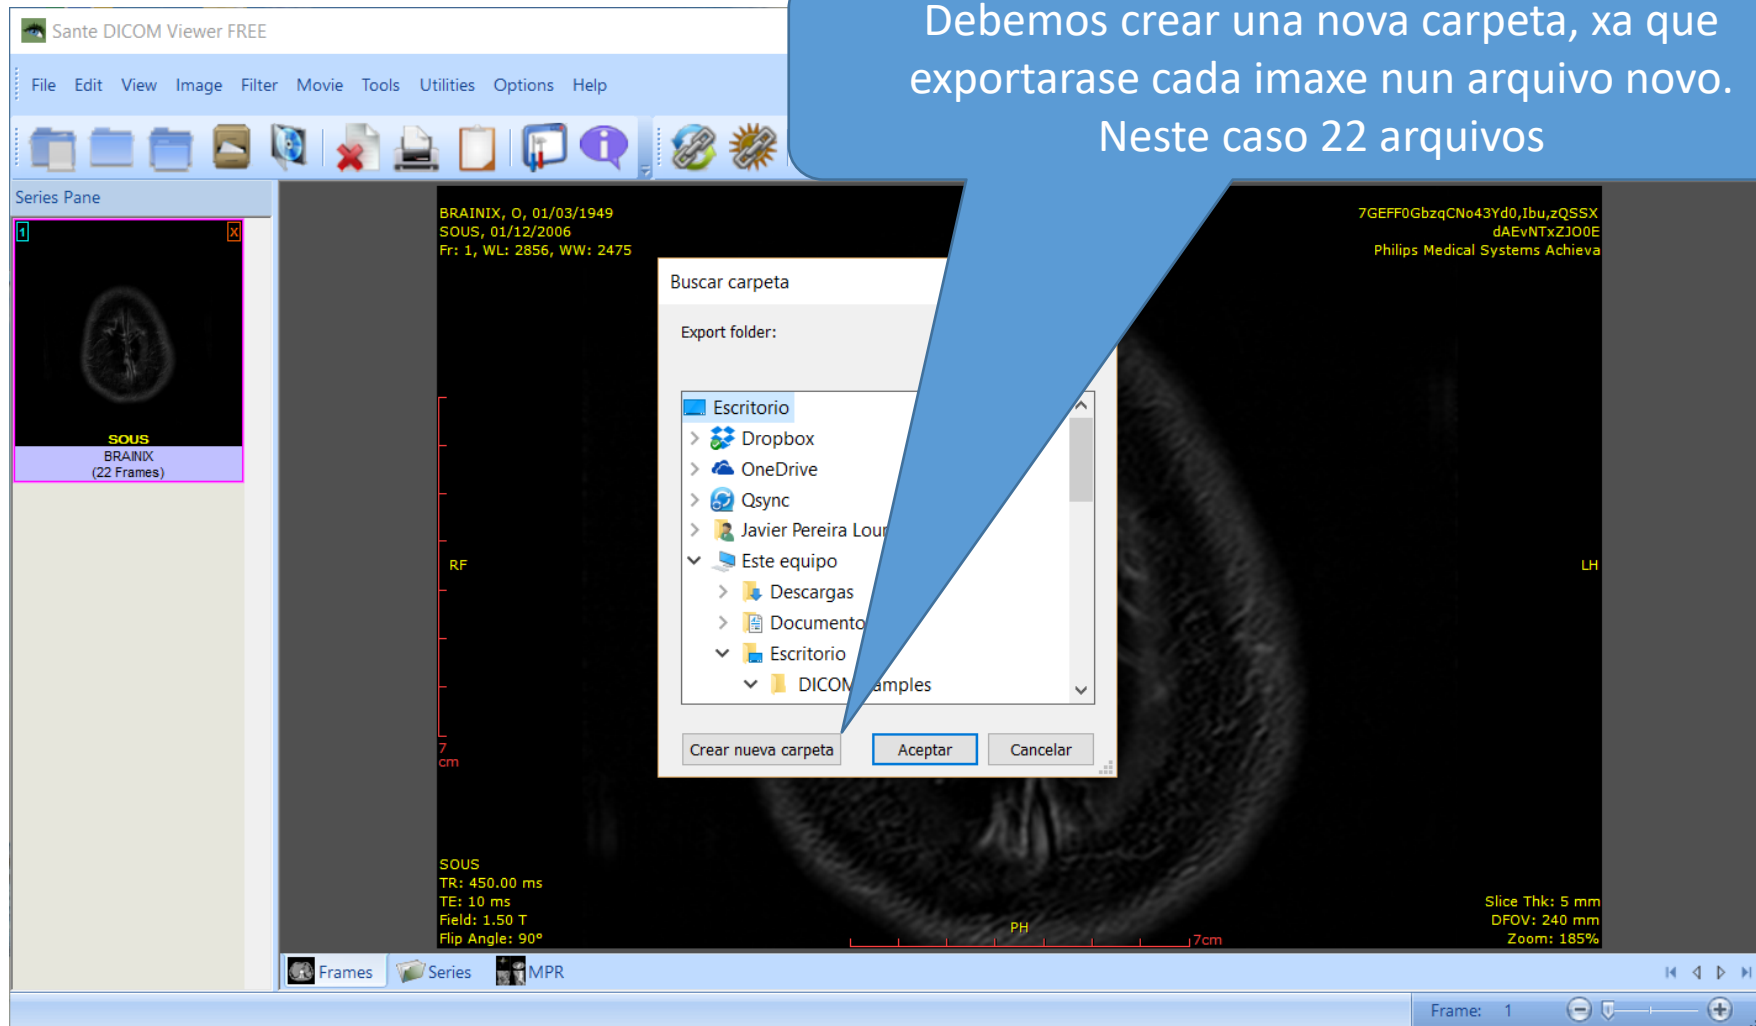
Sante DICOM Viewer FREE

File Edit View Image Filter Movie Tools Utilities Options Help

Debemos crear una nova carpeta, xa que exportarase cada imaxe nun arquivo novo. Neste caso 22 arquivos

Series Pane

1 X

SOUS
BRAINIX
(22 Frames)

BRAINIX, O, 01/03/1949
SOUS, 01/12/2006
Fr: 1, WL: 2856, WW: 2475

7GEFF0GbzqCNo43Yd0,Ibu,zQSSX
dAEvNTxZJO0E
Philips Medical Systems Achieva

Buscar carpeta

Export folder:

Escritorio
Dropbox
OneDrive
Qsync
Javier Pereira Lou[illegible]
Este equipo
Descargas
Documento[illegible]
Escritorio
DICOM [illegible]amples

Crear nueva carpeta Aceptar Cancelar

RF

LH

7 cm

SOUS
TR: 450.00 ms
TE: 10 ms
Field: 1.50 T
Flip Angle: 90º

PH

7cm

Slice Thk: 5 mm
DFOV: 240 mm
Zoom: 185%

Frames Series MPR

Frame: 1